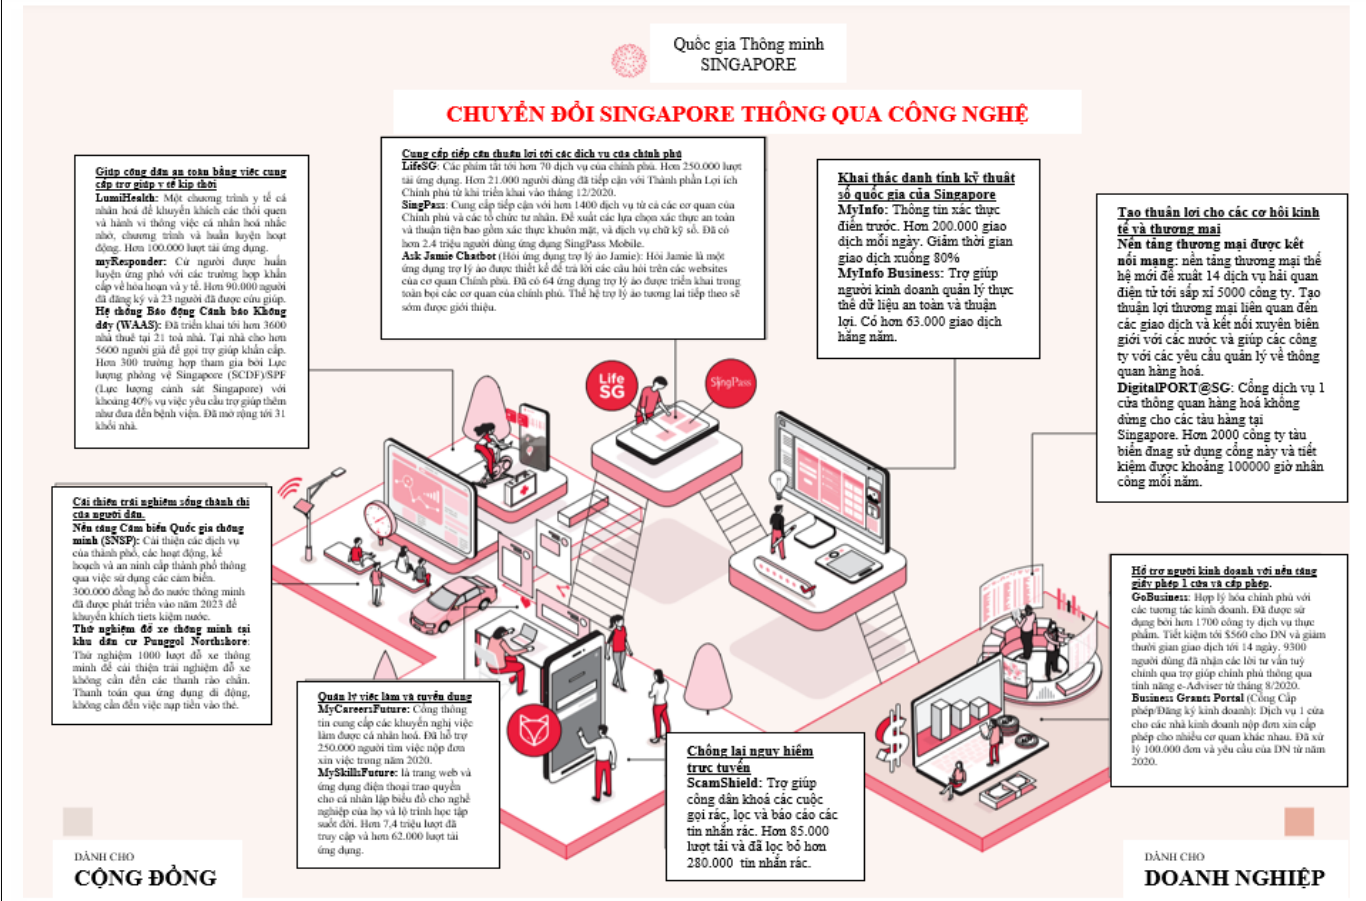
Quốc gia Thông minh
SINGAPORE

CHUYỂN ĐỔI SINGAPORE THÔNG QUA CÔNG NGHỆ

Giúp công dân an toàn bằng việc cung cấp trợ giúp y tế kịp thời
LumiHealth: Một chương trình y tế cá nhân hoá để khuyến khích các thói quen và hành vi thông việc cá nhân hoá nhắc nhở, chương trình và huấn luyện hoạt động. Hơn 100.000 lượt tải ứng dụng.
myResponder: Cứ người được huấn luyện ứng phó với các trường hợp khẩn cấp về hỏa hoạn và y tế. Hơn 90.000 người đã đăng ký và 23 người đã được cứu giúp.
Hệ thống Báo động Cảnh báo Không dây (WAAS): Đã triển khai tới hơn 3600 nhà thuê tại 21 toà nhà. Tại nhà cho hơn 5600 người già để gọi trợ giúp khẩn cấp. Hơn 300 trường hợp tham gia bởi Lực lượng phòng vệ Singapore (SCDF)/SPF (Lực lượng cảnh sát Singapore) với khoảng 40% vụ việc yêu cầu trợ giúp thêm như đưa đến bệnh viện. Đã mở rộng tới 31 khối nhà.

Cung cấp tiếp cận thuận lợi tới các dịch vụ của chính phủ
LifeSG: Các phím tắt tới hơn 70 dịch vụ của chính phủ. Hơn 250.000 lượt tải ứng dụng. Hơn 21.000 người dùng đã tiếp cận với Thành phần Lợi ích Chính phủ từ khi triển khai vào tháng 12/2020.
SingPass: Cung cấp tiếp cận với hơn 1400 dịch vụ từ cả các cơ quan của Chính phủ và các tổ chức tư nhân. Đề xuất các lựa chọn xác thực an toàn và thuận tiện bao gồm xác thực khuôn mặt, và dịch vụ chữ ký số. Đã có hơn 2.4 triệu người dùng ứng dụng SingPass Mobile.
Ask Jamie Chatbot (Hỏi ứng dụng trợ lý ảo Jamie): Hỏi Jamie là một ứng dụng trợ lý ảo được thiết kế để trả lời các câu hỏi trên các websites của cơ quan Chính phủ. Đã có 64 ứng dụng trợ lý ảo được triển khai trong toàn bộ các cơ quan của chính phủ. Thế hệ trợ lý ảo tương lai tiếp theo sẽ sớm được giới thiệu.

Khai thác danh tính kỹ thuật số quốc gia của Singapore
MyInfo: Thông tin xác thực điền trước. Hơn 200.000 giao dịch mỗi ngày. Giảm thời gian giao dịch xuống 80%
MyInfo Business: Trợ giúp người kinh doanh quản lý thực thể dữ liệu an toàn và thuận lợi. Có hơn 63.000 giao dịch hằng năm.

Tạo thuận lợi cho các cơ hội kinh tế và thương mại
Nền tảng thương mại được kết nối mạng: nền tảng thương mại thế hệ mới đề xuất 14 dịch vụ hải quan điện tử tới sấp xỉ 5000 công ty. Tạo thuận lợi thương mại liên quan đến các giao dịch và kết nối xuyên biên giới với các nước và giúp các công ty với các yêu cầu quản lý về thông quan hàng hoá.
DigitalPORT@SG: Cổng dịch vụ 1 cửa thông quan hàng hoá không dừng cho các tàu hàng tại Singapore. Hơn 2000 công ty tàu biển đang sử dụng cổng này và tiết kiệm được khoảng 100000 giờ nhân công mỗi năm.

Life SG
SingPass

Cải thiện trải nghiệm sống thành thị của người dân.
Nền tảng Cảm biến Quốc gia thông minh (SNSP): Cải thiện các dịch vụ của thành phố, các hoạt động, kế hoạch và an ninh cấp thành phố thông qua việc sử dụng các cảm biến. 300.000 đồng hồ đo nước thông minh đã được phát triển vào năm 2023 để khuyến khích tiết kiệm nước.
Thử nghiệm đỗ xe thông minh tại khu dân cư Punggol Northshore: Thử nghiệm 1000 lượt đỗ xe thông minh để cải thiện trải nghiệm đỗ xe không cần đến các thanh rào chắn. Thanh toán qua ứng dụng di động, không cần đến việc nạp tiền vào thẻ.

Hỗ trợ người kinh doanh với nền tảng giấy phép 1 cửa và cấp phép.
GoBusiness: Hợp lý hóa chính phủ với các tương tác kinh doanh. Đã được sử dụng bởi hơn 1700 công ty dịch vụ thực phẩm. Tiết kiệm tới $560 cho DN và giảm thời gian giao dịch tới 14 ngày. 9300 người dùng đã nhận các lời tư vấn tuỳ chỉnh qua trợ giúp chính phủ thông qua tính năng e-Adviser từ tháng 8/2020.
Business Grants Portal (Cổng Cấp phép/Đăng ký kinh doanh): Dịch vụ 1 cửa cho các nhà kinh doanh nộp đơn xin cấp phép cho nhiều cơ quan khác nhau. Đã xử lý 100.000 đơn và yêu cầu của DN từ năm 2020.

Quản lý việc làm và tuyển dụng
MyCareersFuture: Cổng thông tin cung cấp các khuyến nghị việc làm được cá nhân hoá. Đã hỗ trợ 250.000 người tìm việc nộp đơn xin việc trong năm 2020.
MySkillsFuture: là trang web và ứng dụng điện thoại trao quyền cho cá nhân lập biểu đồ cho nghề nghiệp của họ và lộ trình học tập suốt đời. Hơn 7,4 triệu lượt đã truy cập và hơn 62.000 lượt tải ứng dụng.

Chống lại nguy hiểm trực tuyến
ScamShield: Trợ giúp công dân khoá các cuộc gọi rác, lọc và báo cáo các tin nhắn rác. Hơn 85.000 lượt tải và đã lọc bỏ hơn 280.000 tin nhắn rác.

DÀNH CHO
CỘNG ĐỒNG

DÀNH CHO
DOANH NGHIỆP